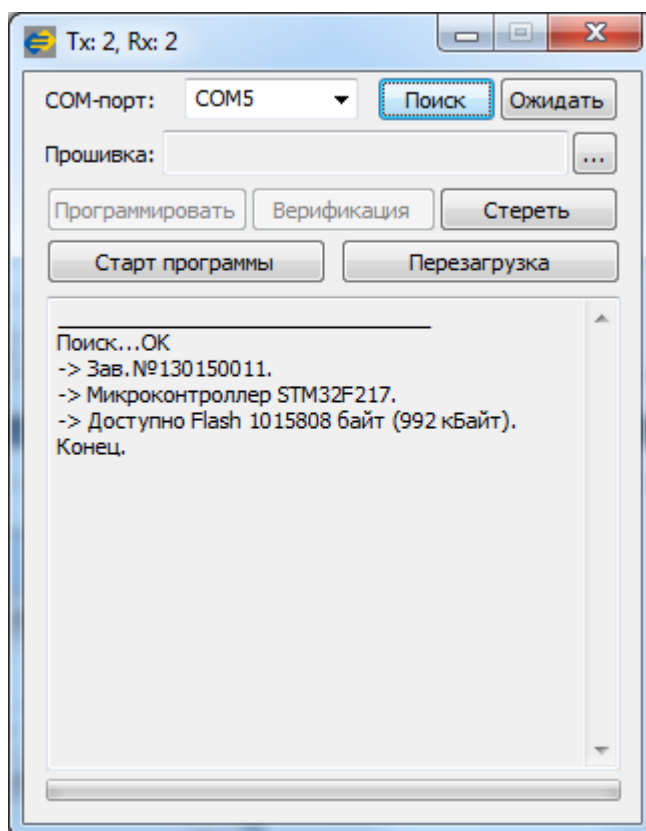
Tx: 2, Rx: 2

COM-порт: COM5 Поиск Ожидать

Прошивка: ...

Программировать Верификация Стереть

Старт программы Перезагрузка

Поиск...OK
-> Зав.№130150011.
-> Микроконтроллер STM32F217.
-> Доступно Flash 1015808 байт (992 кБайт).
Конец.